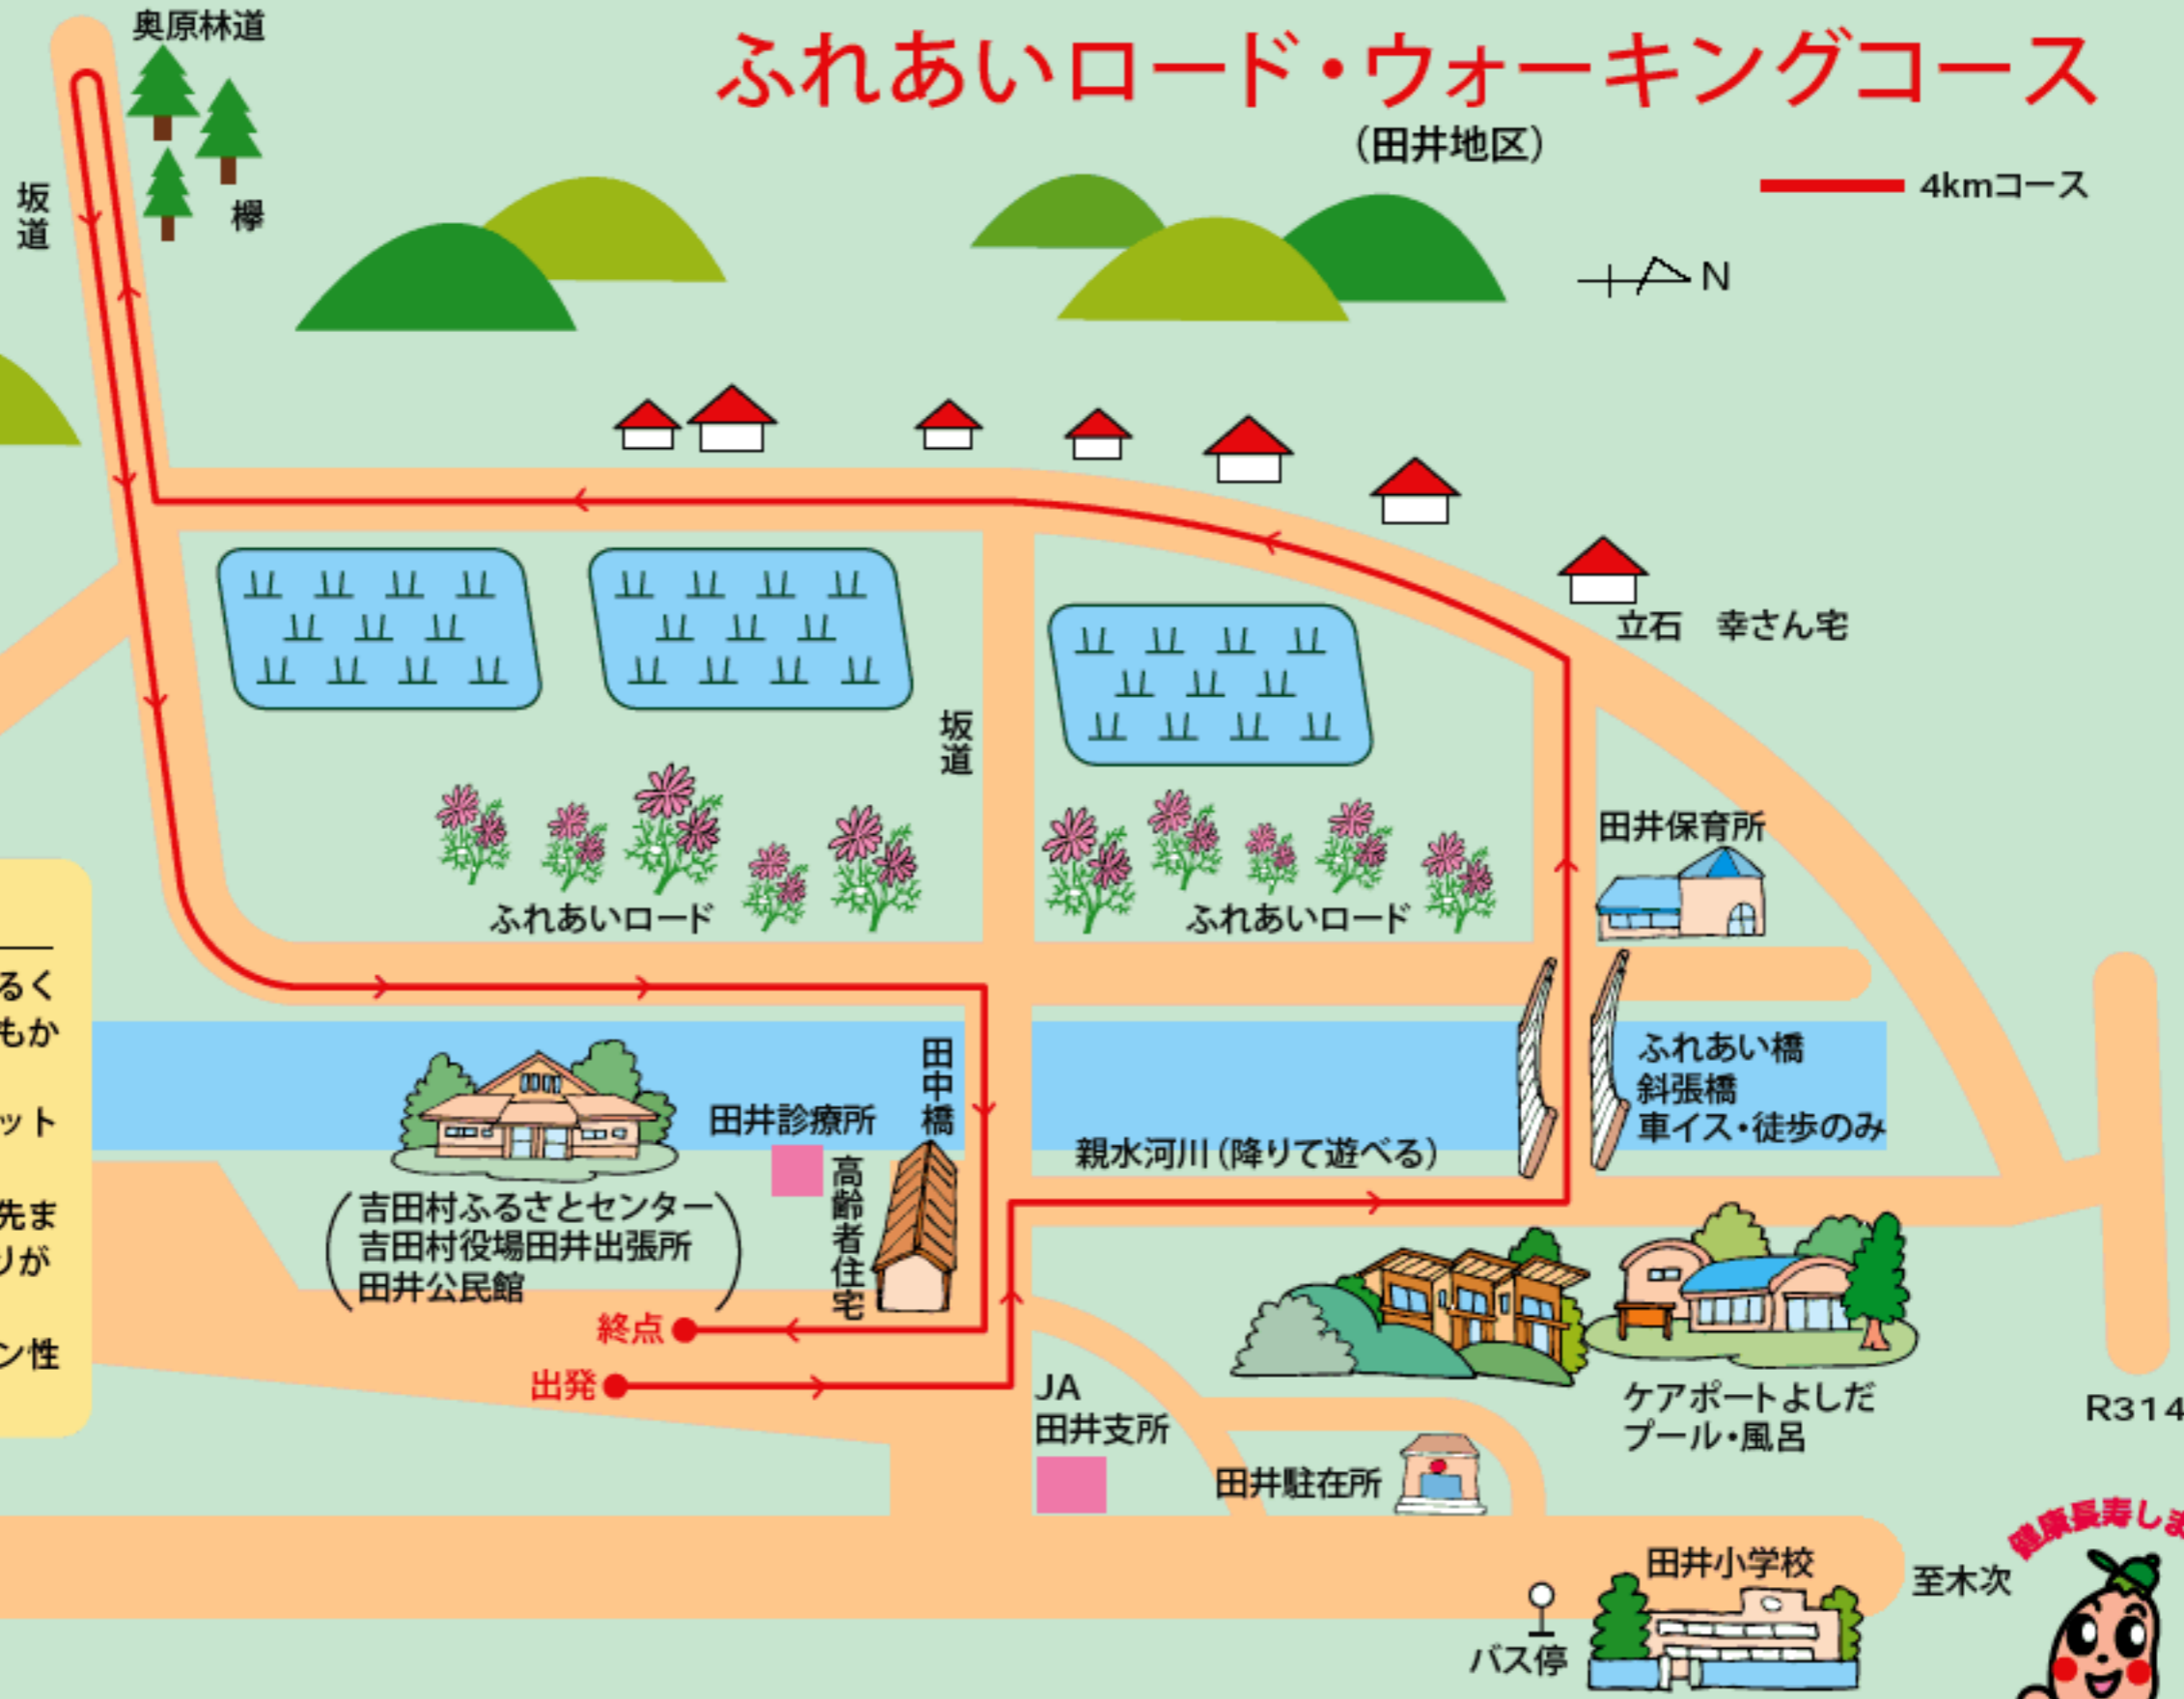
ふれあいロード・ウォーキングコース
(田井地区)

4kmコース

N

奥原林道

坂道

欅

坂道

立石　幸さん宅

ふれあいロード

ふれあいロード

田井保育所

るく
もか
ット
先ま
りが
ン性

ふれあい橋
斜張橋
車イス・徒歩のみ

田中橋

田井診療所

親水河川(降りて遊べる)

高齢者住宅

(吉田村ふるさとセンター
吉田村役場田井出張所
田井公民館)

終点

出発

JA
田井支所

ケアポートよしだ
プール・風呂

R314

田井駐在所

田井小学校

至木次

バス停

健康長寿しま